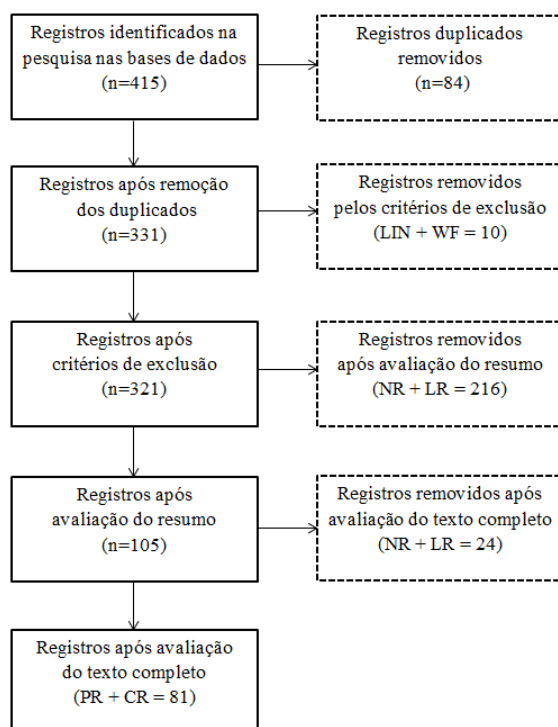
Registros identificados na pesquisa nas bases de dados (n=415)

Registros duplicados removidos (n=84)

Registros após remoção dos duplicados (n=331)

Registros removidos pelos critérios de exclusão (LIN + WF = 10)

Registros após critérios de exclusão (n=321)

Registros removidos após avaliação do resumo (NR + LR = 216)

Registros após avaliação do resumo (n=105)

Registros removidos após avaliação do texto completo (NR + LR = 24)

Registros após avaliação do texto completo (PR + CR = 81)